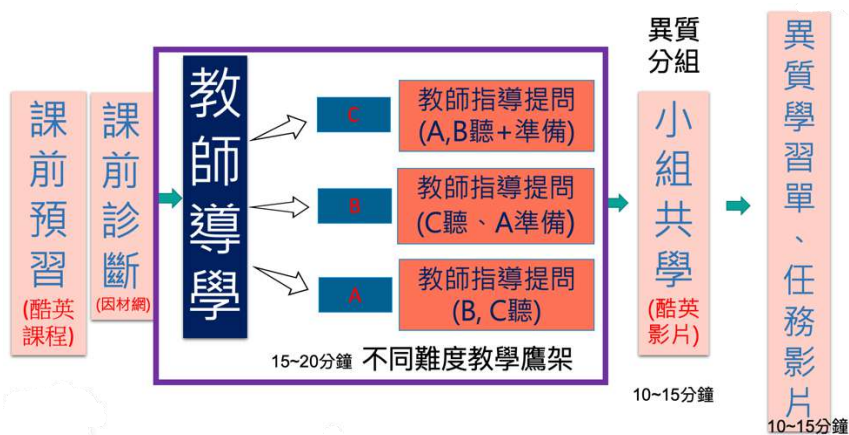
課前預習
(酷英課程)

課前診斷
(因材網)

教師導學

C
教師指導提問
(A,B聽+準備)

B
教師指導提問
(C聽、A準備)

A
教師指導提問
(B, C聽)

15~20分鐘 不同難度教學鷹架

異質分組

小組共學
(酷英影片)

10~15分鐘

異質學習單、任務影片

10~15分鐘